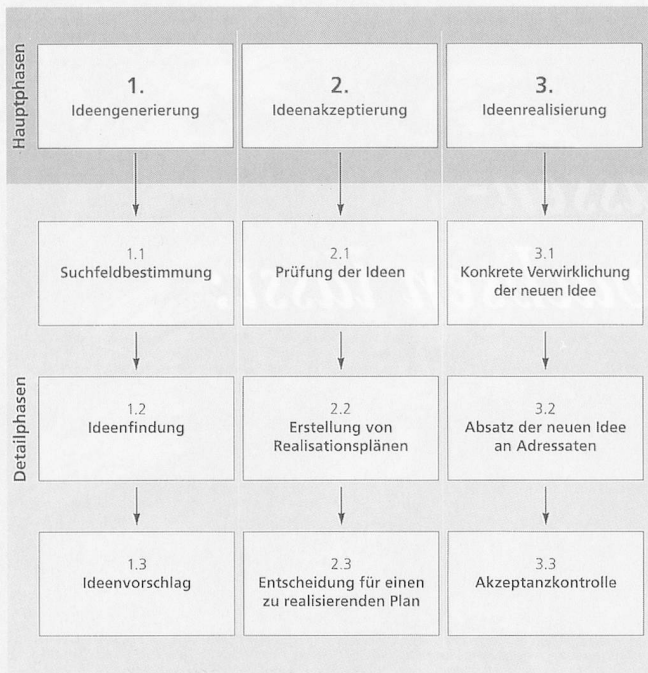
Hauptphasen

1.
Ideengenerierung

2.
Ideenakzeptierung

3.
Ideenrealisierung

Detailphasen

1.1
Suchfeldbestimmung

2.1
Prüfung der Ideen

3.1
Konkrete Verwirklichung der neuen Idee

1.2
Ideenfindung

2.2
Erstellung von Realisationsplänen

3.2
Absatz der neuen Idee an Adressaten

1.3
Ideenvorschlag

2.3
Entscheidung für einen zu realisierenden Plan

3.3
Akzeptanzkontrolle